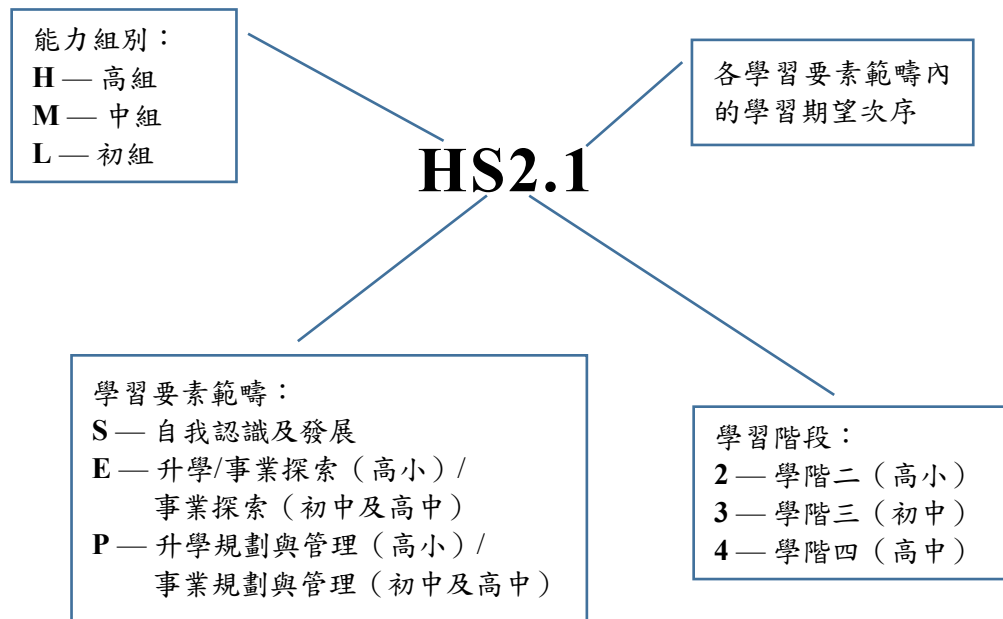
能力組別：
H — 高組
M — 中組
L — 初組

各學習要素範疇內的學習期望次序

HS2.1

學習要素範疇：
S — 自我認識及發展
E — 升學/事業探索（高小）/ 事業探索（初中及高中）
P — 升學規劃與管理（高小）/ 事業規劃與管理（初中及高中）

學習階段：
2 — 學階二（高小）
3 — 學階三（初中）
4 — 學階四（高中）